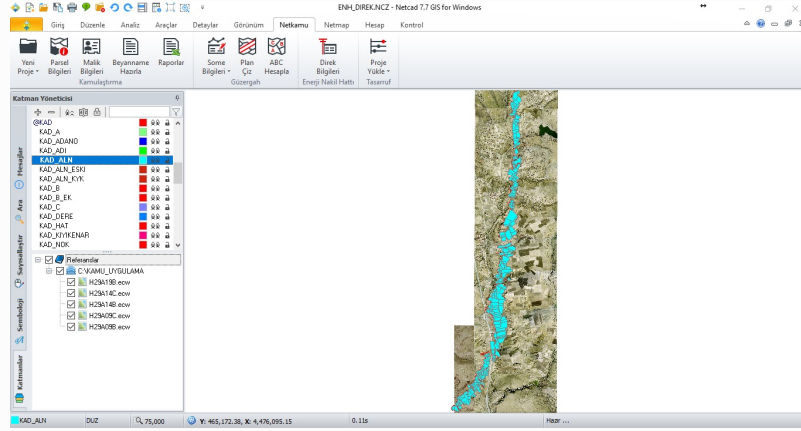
ENH_DIREK.NCZ - Netcad 7.7 GIS for Windows

Giriş Düzenle Analiz Araçlar Detaylar Görünüm Netkamu Netmap Hesap Kontrol

Yeni Proje Parsel Bilgileri Malik Bilgileri Beyanname Hazırla Raporlar
Kamulaştırma
Sorgu Bilgileri Plan Çiz ABC Hesapla
Güzergah
Direk Bilgileri
Enerji Nakil Hattı
Proje Yükle
Tasarruf

Katman Yöneticisi
Mesajlar
Ara
Sayısallaştır
Semboloji
Katmanlar

@KAD
KAD_A
KAD_ADANO
KAD_ADI
KAD_ALN
KAD_ALN_ESKI
KAD_ALN_KYK
KAD_B
KAD_B_EK
KAD_C
KAD_DERE
KAD_HAT
KAD_KIYIKENAR
KAD_NOK

Referanslar
C:\KAMU_UYGULAMA
H29A19B.ecw
H29A14C.ecw
H29A14B.ecw
H29A09C.ecw
H29A09B.ecw

KAD_ALN DUZ 75,000 Y: 465,172.38, X: 4,476,095.15 0.11s Hazır ...